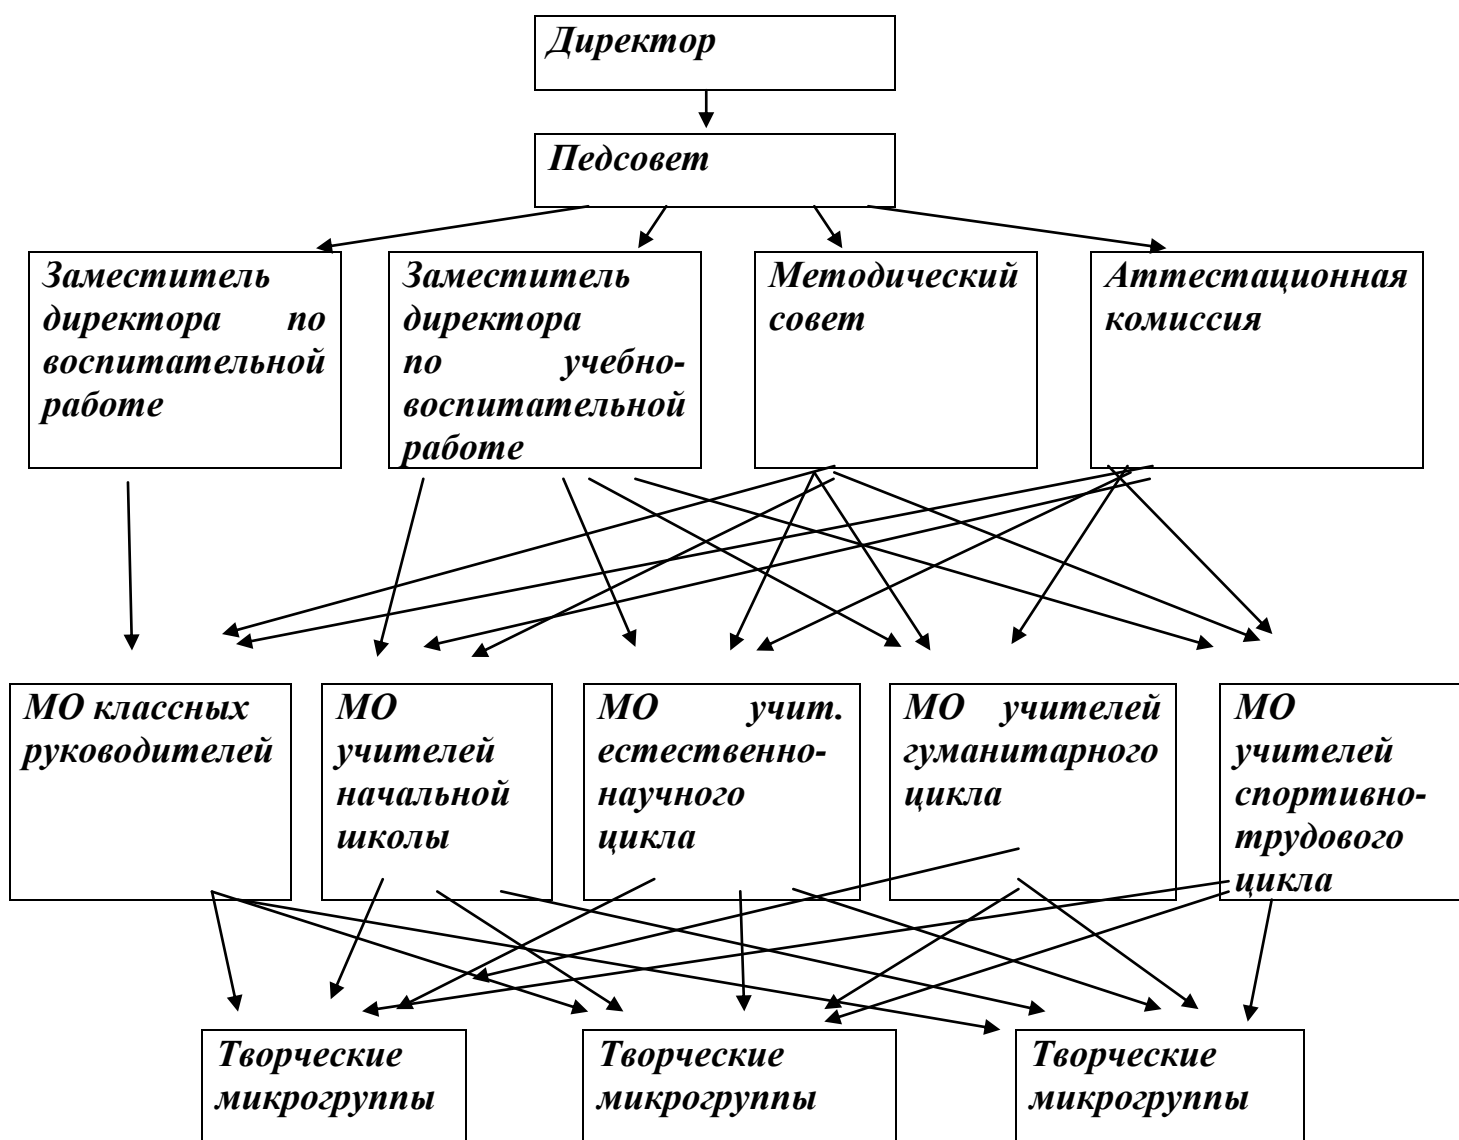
Директор

Педсовет

Заместитель директора по воспитательной работе

Заместитель директора по учебно-воспитательной работе

Методический совет

Аттестационная комиссия

МО классных руководителей

МО учителей начальной школы

МО учит. естественно-научного цикла

МО учителей гуманитарного цикла

МО учителей спортивно-трудового цикла

Творческие микрогруппы

Творческие микрогруппы

Творческие микрогруппы